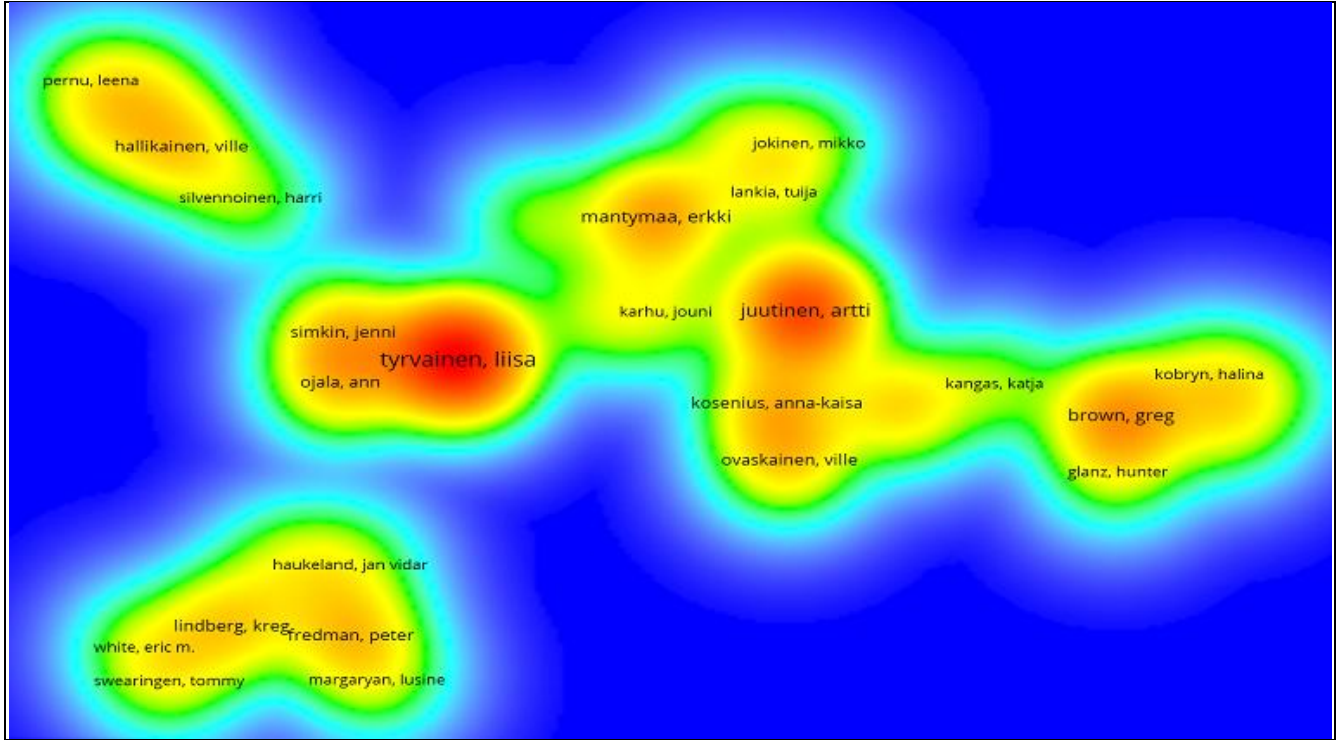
pernu, leena
hallikainen, ville
silvennoinen, harri
jokinen, mikko
lankia, tuija
mantymaa, erkki
karhu, jouni
juutinen, artti
simkin, jenni
tyrvainen, liisa
ojala, ann
kangas, katja
kobryn, halina
kosenius, anna-kaisa
brown, greg
ovaskainen, ville
glanz, hunter
haukeland, jan vidar
lindberg, kreg
fredman, peter
white, eric m.
swearingen, tommy
margaryan, lusine